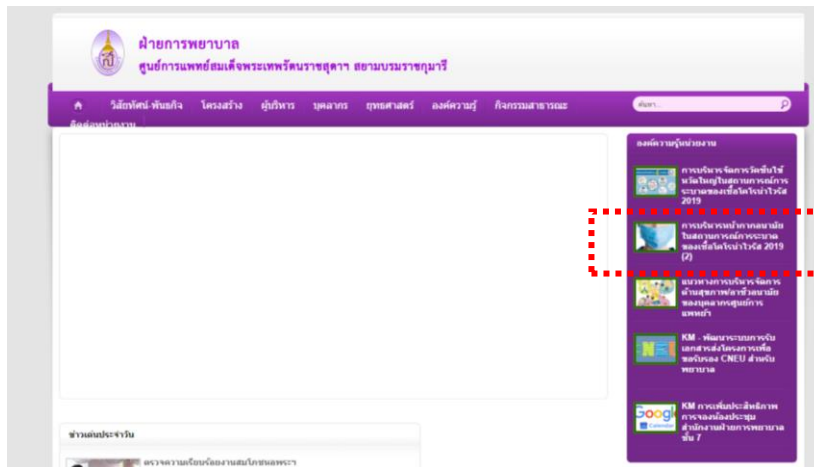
ฝ่ายการพยาบาล
ศูนย์การแพทย์สมเด็จพระเทพรัตนราชสุดาฯ สยามบรมราชกุมารี

วิสัยทัศน์-พันธกิจ โครงสร้าง ผู้บริหาร บุคลากร ยุทธศาสตร์ องค์ความรู้ กิจกรรมสาธารณะ ติดต่อหน่วยงาน

ค้นหา...

องค์ความรู้หน่วยงาน

การบริหารจัดการวัสดุที่ใช้ครั้งเดียวในสถานการณ์การระบาดของเชื้อไวรัสโคโรนา 2019

การบริหารหน้ากากอนามัยในสถานการณ์การระบาดของเชื้อไวรัสโคโรนา 2019 (2)

แนวทางการบริหารจัดการด้านสุขภาพและชีวอนามัยของบุคลากรศูนย์การแพทย์ฯ

KM - พัฒนาระบบการรับเอกสารส่งโครงการเพื่อขอรับรอง CNEU สำหรับพยาบาล

KM การเพิ่มประสิทธิภาพการจองห้องประชุม สำนักงานฝ่ายการพยาบาล ชั้น 7

ข่าวเด่นประจำวัน

ตรวจความเรียบร้อยงานสนับสนุนพระฯ